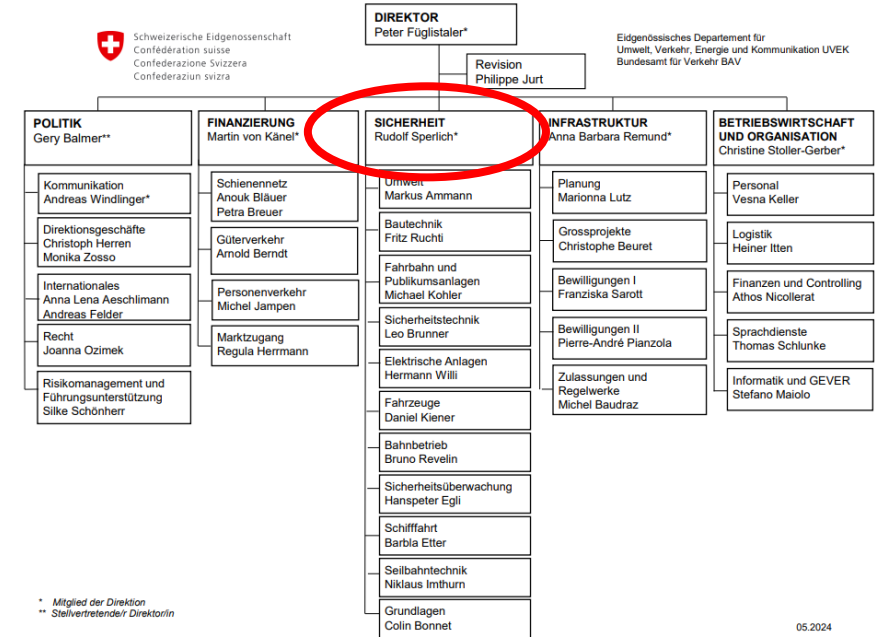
Schweizerische Eidgenossenschaft
Confédération suisse
Confederazione Svizzera
Confederaziun svizra

DIREKTOR
Peter Füglistaler*

Revision
Philippe Jurt

Eidgenössisches Departement für Umwelt, Verkehr, Energie und Kommunikation UVEK
Bundesamt für Verkehr BAV

POLITIK
Gery Balmer**

Kommunikation
Andreas Windlinger*

Direktionsgeschäfte
Christoph Herren
Monika Zosso

Internationales
Anna Lena Aeschlimann
Andreas Felder

Recht
Joanna Ozimek

Risikomanagement und Führungsunterstützung
Silke Schönherr

FINANZIERUNG
Martin von Känel*

Schienennetz
Anouk Bläuer
Petra Breuer

Güterverkehr
Arnold Berndt

Personenverkehr
Michel Jampen

Marktzugang
Regula Herrmann

SICHERHEIT
Rudolf Sperlich*

Umwelt
Markus Ammann

Bautechnik
Fritz Ruchti

Fahrbahn und Publikumsanlagen
Michael Kohler

Sicherheitstechnik
Leo Brunner

Elektrische Anlagen
Hermann Willi

Fahrzeuge
Daniel Kiener

Bahnbetrieb
Bruno Revelin

Sicherheitsüberwachung
Hanspeter Egli

Schifffahrt
Barbla Etter

Seilbahntechnik
Niklaus Imthurn

Grundlagen
Colin Bonnet

INFRASTRUKTUR
Anna Barbara Remund*

Planung
Marionna Lutz

Grossprojekte
Christophe Beuret

Bewilligungen I
Franziska Sarott

Bewilligungen II
Pierre-André Pianzola

Zulassungen und Regelwerke
Michel Baudraz

BETRIEBSWIRTSCHAFT UND ORGANISATION
Christine Stoller-Gerber*

Personal
Vesna Keller

Logistik
Heiner Itten

Finanzen und Controlling
Athos Nicollerat

Sprachdienste
Thomas Schlunke

Informatik und GEVER
Stefano Maiolo

* Mitglied der Direktion
** Stellvertretende/r Direktor/in

05.2024